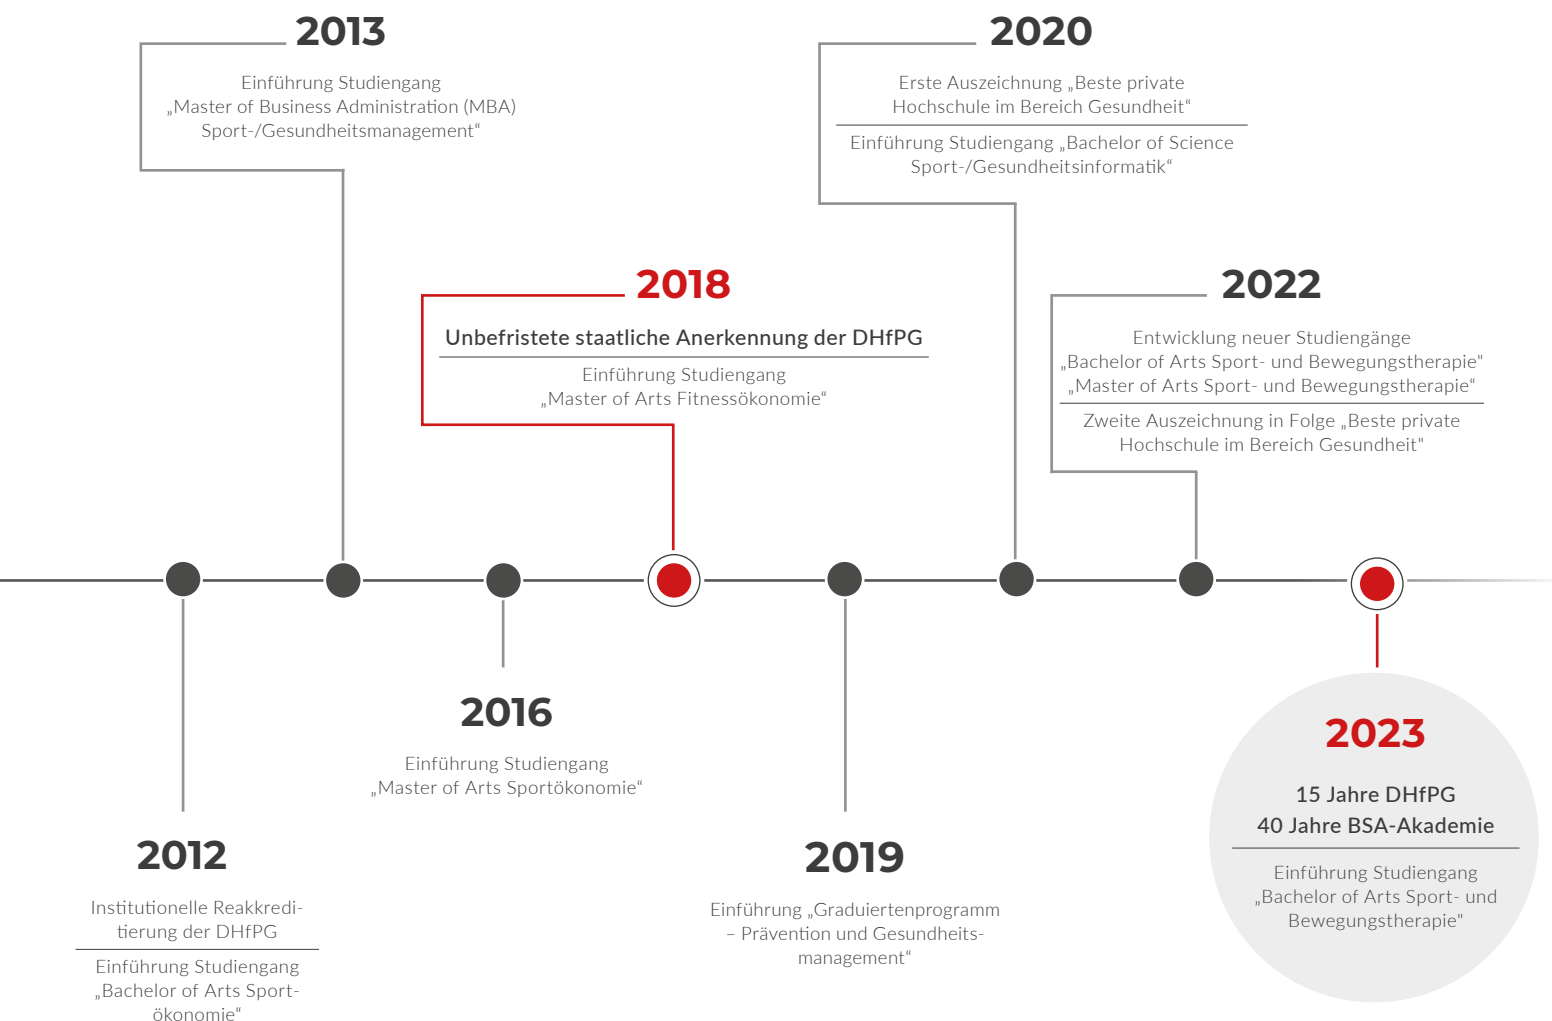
2013

Einführung Studiengang „Master of Business Administration (MBA) Sport-/Gesundheitsmanagement“

2020

Erste Auszeichnung „Beste private Hochschule im Bereich Gesundheit“

Einführung Studiengang „Bachelor of Science Sport-/Gesundheitsinformatik“

2018

Unbefristete staatliche Anerkennung der DHfPG

Einführung Studiengang „Master of Arts Fitnessökonomie“

2022

Entwicklung neuer Studiengänge „Bachelor of Arts Sport- und Bewegungstherapie“ „Master of Arts Sport- und Bewegungstherapie“

Zweite Auszeichnung in Folge „Beste private Hochschule im Bereich Gesundheit"

2016

Einführung Studiengang „Master of Arts Sportökonomie“

2023

15 Jahre DHfPG
40 Jahre BSA-Akademie

Einführung Studiengang „Bachelor of Arts Sport- und Bewegungstherapie"

2012

Institutionelle Reakkreditierung der DHfPG

Einführung Studiengang „Bachelor of Arts Sportökonomie“

2019

Einführung „Graduiertenprogramm – Prävention und Gesundheitsmanagement“